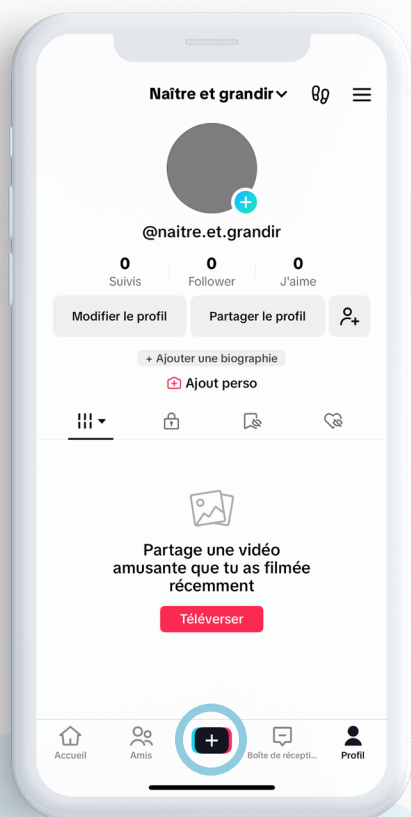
Naître et grandir

@naitre.et.grandir

0
Suivis

0
Follower

0
J'aime

Modifier le profil

Partager le profil

+ Ajouter une biographie

Ajout perso

Partage une vidéo amusante que tu as filmée récemment

Téléverser

Accueil

Amis

+

Boîte de récepti...

Profil